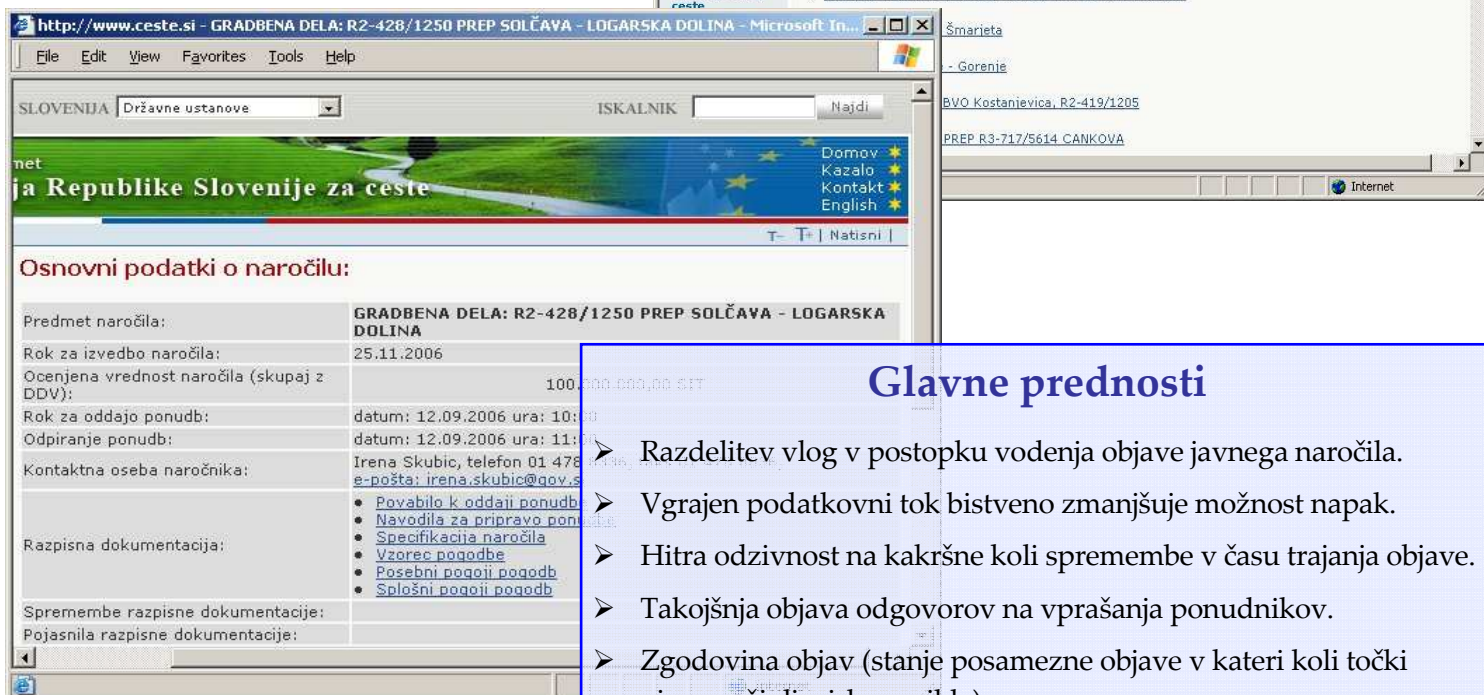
ceste

Šmarjeta

- Gorenje

BVO Kostanjevica, R2-419/1205

PREP R3-717/5614 CANKOVA

Internet

http://www.ceste.si - GRADBENA DELA: R2-428/1250 PREP SOLČAVA - LOGARSKA DOLINA - Microsoft In...

File Edit View Favorites Tools Help

SLOVENIJA Državne ustanove

ISKALNIK Najdi

net
ja Republike Slovenije za ceste

Domov
Kazalo
Kontakt
English

T- T+ | Natisni |

Osnovni podatki o naročilu:

| | |
|---|---|
| Predmet naročila: | GRADBENA DELA: R2-428/1250 PREP SOLČAVA - LOGARSKA DOLINA |
| Rok za izvedbo naročila: | 25.11.2006 |
| Ocenjena vrednost naročila (skupaj z DDV): | 100.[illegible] SIT |
| Rok za oddajo ponudb: | datum: 12.09.2006 ura: 10:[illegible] |
| Odpiranje ponudb: | datum: 12.09.2006 ura: 11:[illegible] |
| Kontaktna oseba naročnika: | Irena Skubic, telefon 01 478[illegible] e-pošta: irena.skubic@gov.s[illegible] |
| Razpisna dokumentacija: | • Povabilo k oddaji ponudb • Navodila za pripravo pon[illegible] • Specifikacija naročila • Vzorec pogodbe • Posebni pogoji pogodb • Splošni pogoji pogodb |
| Spremembe razpisne dokumentacije: | |
| Pojasnila razpisne dokumentacije: | |

Glavne prednosti

➢ Razdelitev vlog v postopku vodenja objave javnega naročila.

➢ Vgrajen podatkovni tok bistveno zmanjšuje možnost napak.

➢ Hitra odzivnost na kakršne koli spremembe v času trajanja objave.

➢ Takojšnja objava odgovorov na vprašanja ponudnikov.

➢ Zgodovina objav (stanje posamezne objave v kateri koli točki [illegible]